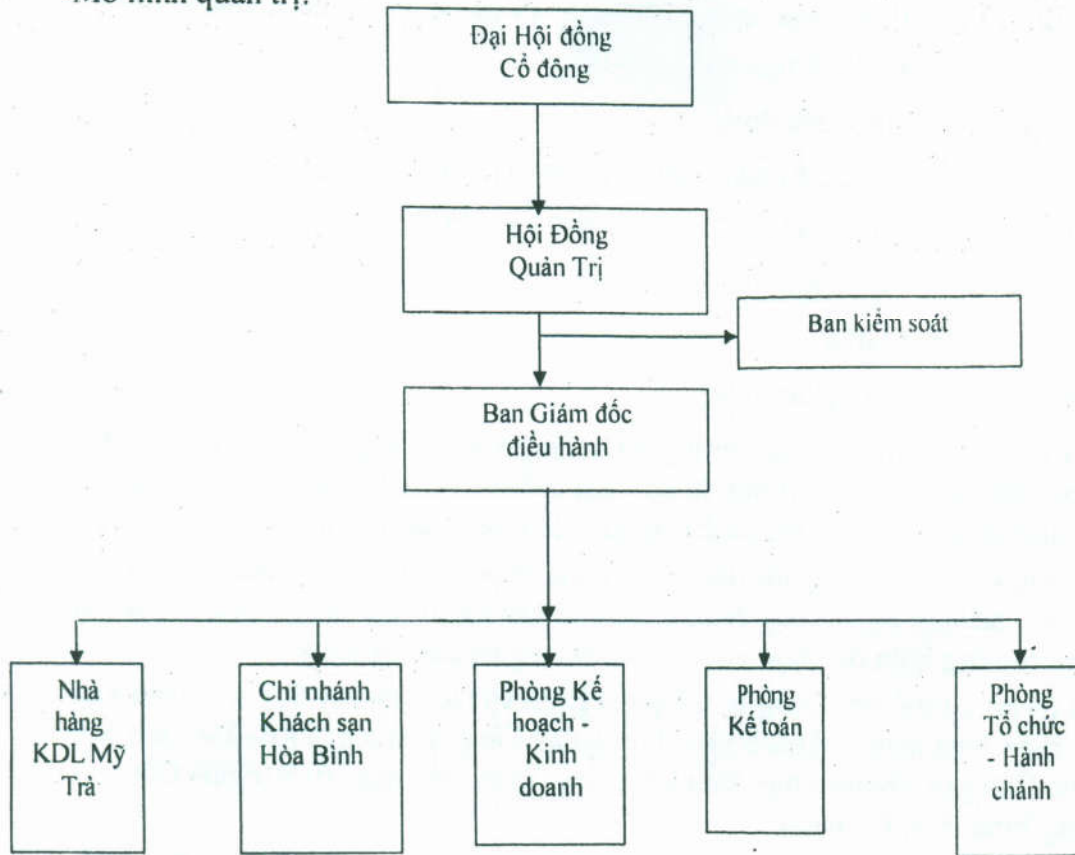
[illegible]

Đại Hội đồng Cổ đông

Hội Đồng Quản Trị

Ban kiểm soát

Ban Giám đốc điều hành

Nhà hàng KDL Mỹ Trà

Chi nhánh Khách sạn Hòa Bình

Phòng Kế hoạch - Kinh doanh

Phòng Kế toán

Phòng Tổ chức - Hành chánh